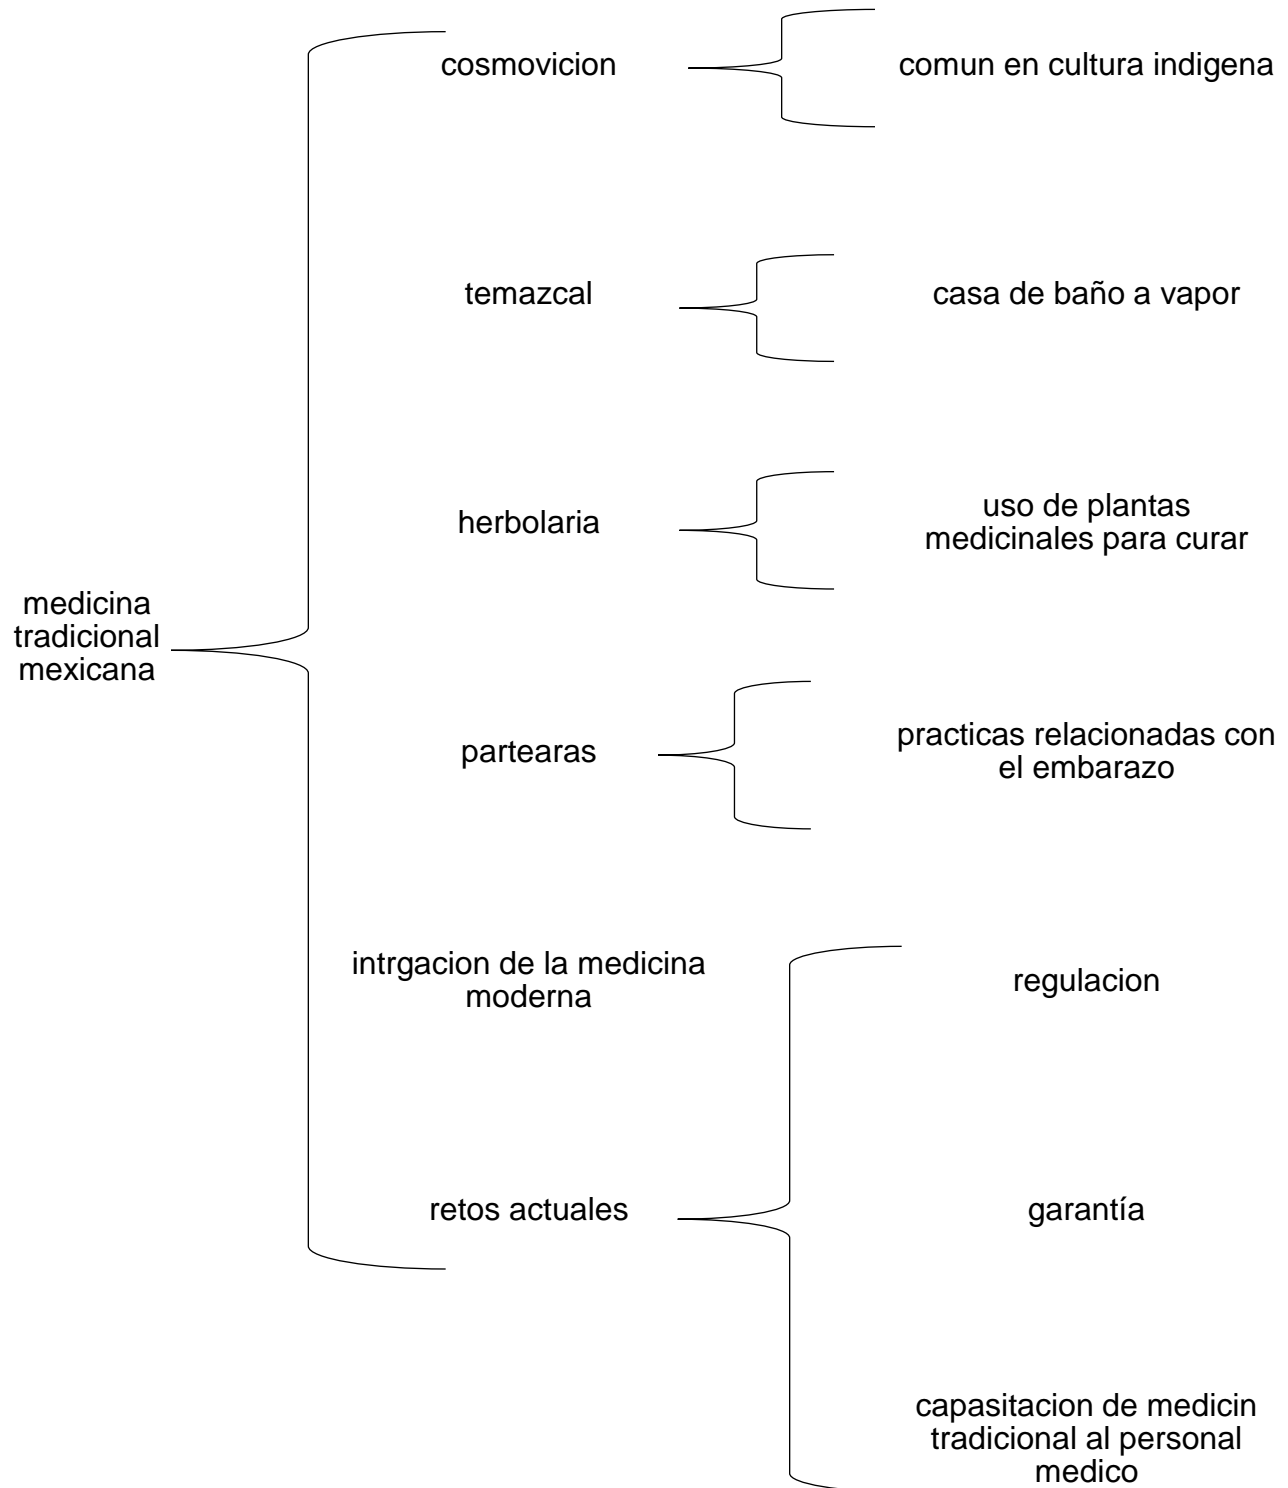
medicina tradicional mexicana

cosmovicion

comun en cultura indigena

temazcal

casa de baño a vapor

herbolaria

uso de plantas medicinales para curar

partearas

practicas relacionadas con el embarazo

intrgacion de la medicina moderna

retos actuales

regulacion

garantía

capasitacion de medicin tradicional al personal medico